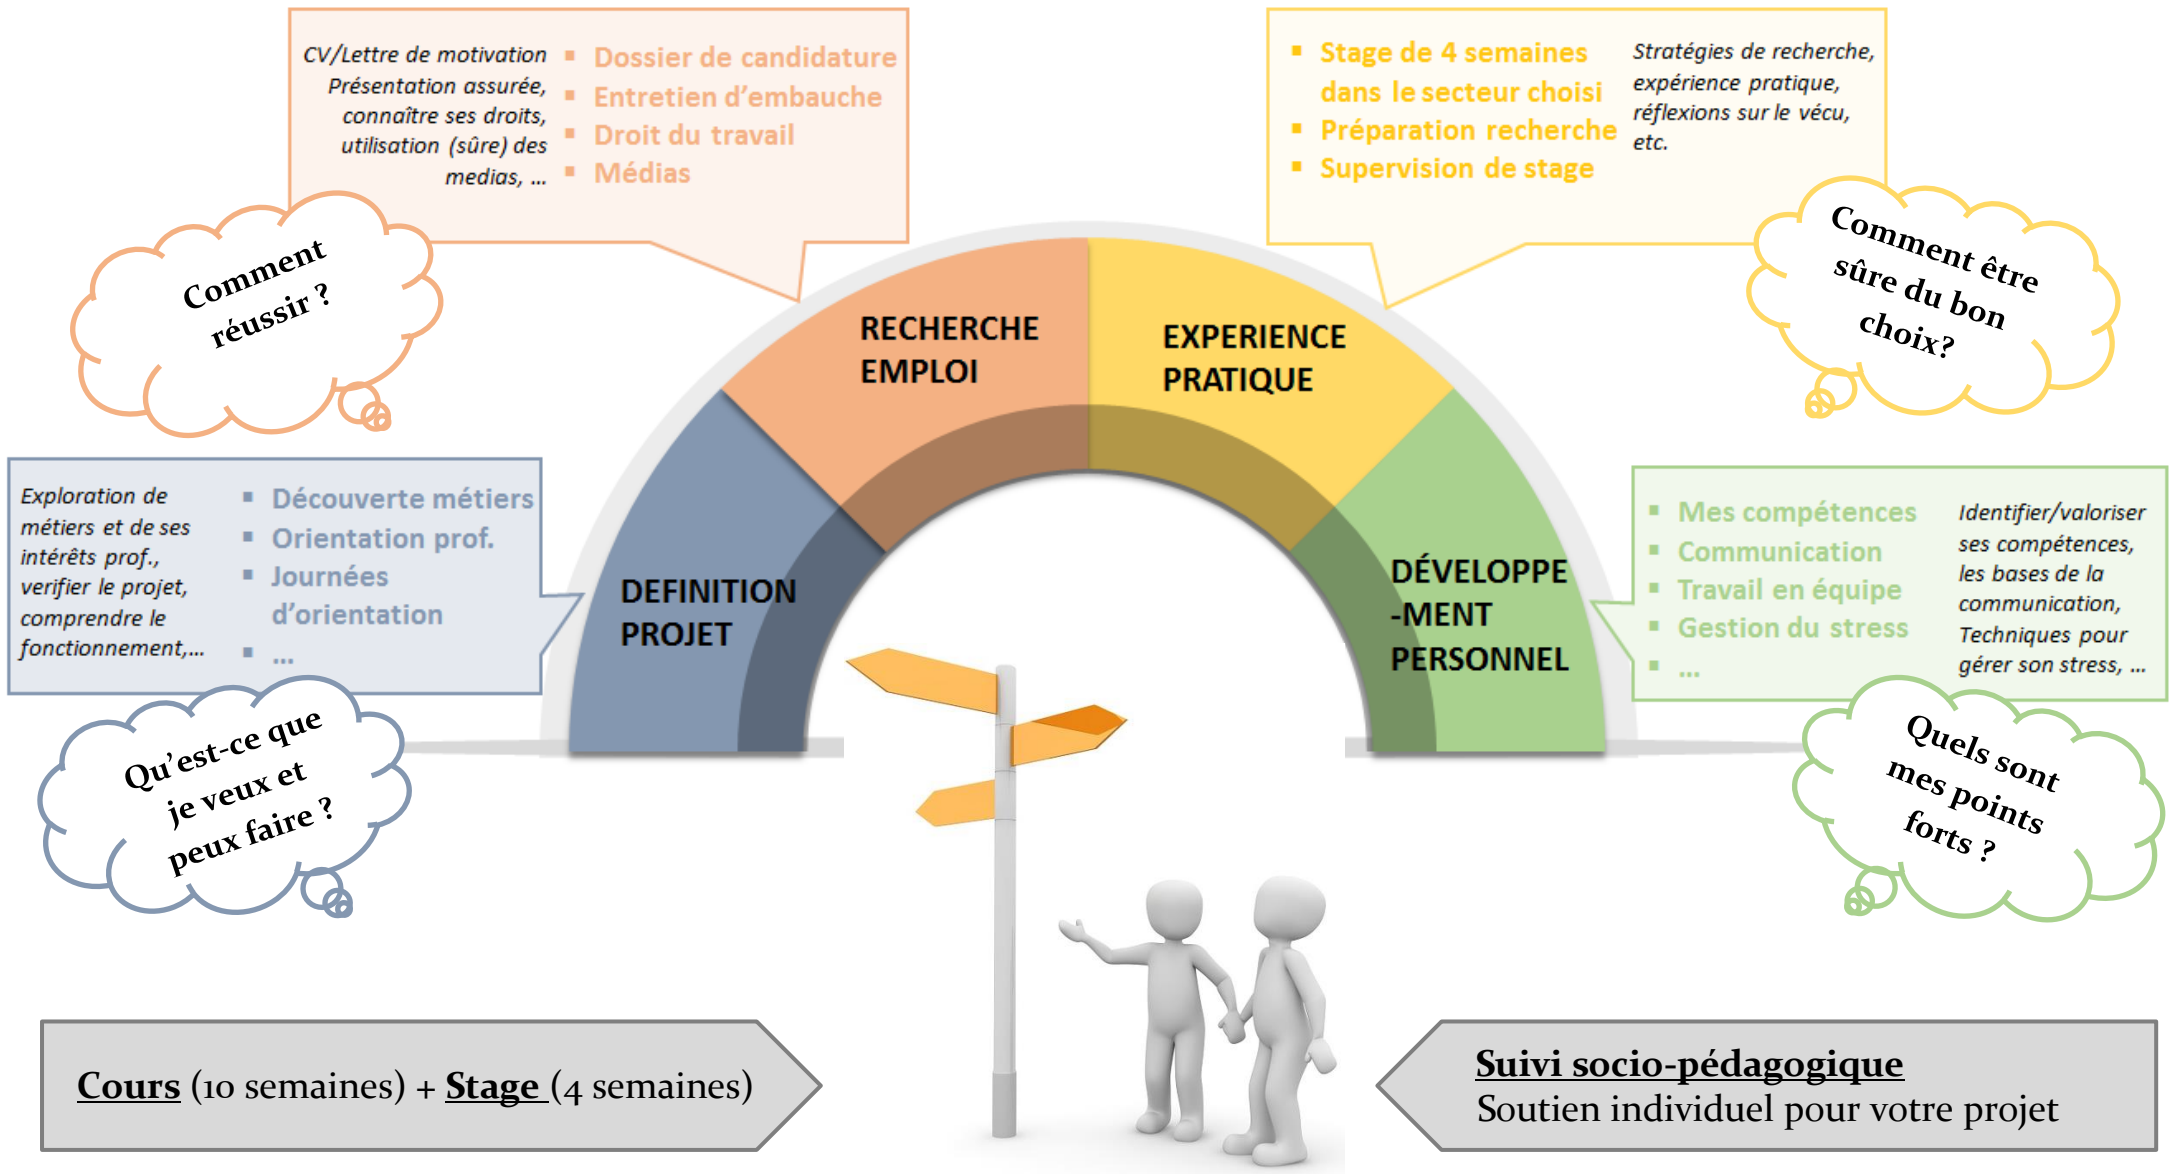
CV/Lettre de motivation
Présentation assurée, connaître ses droits, utilisation (sûre) des medias, ...

- Dossier de candidature
- Entretien d'embauche
- Droit du travail
- Médias

- Stage de 4 semaines dans le secteur choisi
- Préparation recherche
- Supervision de stage

Stratégies de recherche, expérience pratique, réflexions sur le vécu, etc.

Comment réussir ?

Comment être sûre du bon choix?

RECHERCHE EMPLOI

EXPERIENCE PRATIQUE

Exploration de métiers et de ses intérêts prof., verifier le projet, comprendre le fonctionnement,...

- Découverte métiers
- Orientation prof.
- Journées d'orientation
- ...

DEFINITION PROJET

DÉVELOPPE-MENT PERSONNEL

- Mes compétences
- Communication
- Travail en équipe
- Gestion du stress
- ...

Identifier/valoriser ses compétences, les bases de la communication, Techniques pour gérer son stress, ...

Qu'est-ce que je veux et peux faire ?

Quels sont mes points forts ?

Cours (10 semaines) + Stage (4 semaines)

Suivi socio-pédagogique
Soutien individuel pour votre projet